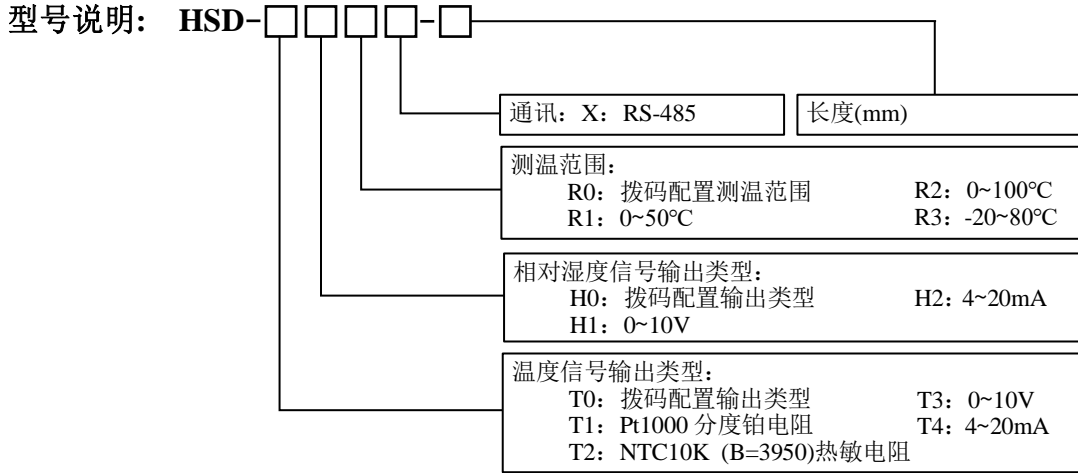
型号说明：HSD-□□□□-□

通讯：X：RS-485

长度(mm)

测温范围：
R0：拨码配置测温范围　　R2：0~100°C
R1：0~50°C　　R3：-20~80°C

相对湿度信号输出类型：
H0：拨码配置输出类型　　H2：4~20mA
H1：0~10V

温度信号输出类型：
T0：拨码配置输出类型　　T3：0~10V
T1：Pt1000 分度铂电阻　　T4：4~20mA
T2：NTC10K (B=3950)热敏电阻